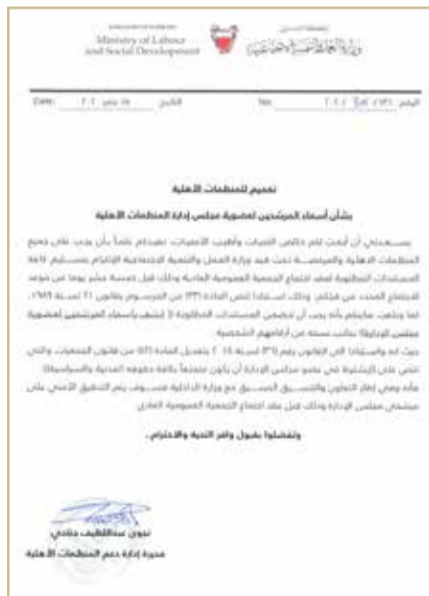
Ministry of Labour and Social Development

وزارة العمل والتنمية الاجتماعية

Date: ١٥ يناير ٢٠٢٠  التاريخ:

Ref: ١٢٠ / ٢٠٢٠  الرقم:

تعميم للمنظمات الأهلية

بشأن أسماء المرشحين لعضوية مجلس إدارة المنظمات الأهلية

يسعدني أن أبعث لكم خالص التحيات وطيب الأمنيات، نفيدكم علماً بأن يجب على جميع المنظمات الأهلية والمرخصة تحت قيد وزارة العمل والتنمية الاجتماعية الالتزام بتسليم كافة المستندات المطلوبة لعقد اجتماع الجمعية العمومية العادية وذلك قبل خمسة عشر يوما من موعد الاجتماع المحدد من قبلكم، وذلك استنادا لنص المادة (٣٣) من المرسوم بقانون (٢١) لسنة ١٩٨٩، كما ونفيد بعلمكم بأنه يجب أن تتضمن المستندات المطلوبة كشف بأسماء المرشحين لعضوية مجلس الإدارة مرفق بنسخة من أرقامهم الشخصية.

حيث أنه واستنادا إلى القانون رقم (٣٦) لسنة ٢٠١٨ بتعديل المادة (٤٣) من قانون الجمعيات والتي تنص على اشتراط في عضو مجلس الإدارة أن يكون متمتعاً بكافة حقوقه المدنية والسياسية.

عليه وفي إطار التعاون والتنسيق المشترك مع وزارة الداخلية سيتم التدقيق الأمني على مرشحي مجلس الإدارة وذلك قبل عقد اجتماع الجمعية العمومية العادي.

وتفضلوا بقبول وافر التحية والاحترام،،

نجوى عبداللطيف جناحي
مديرة إدارة دعم المنظمات الأهلية